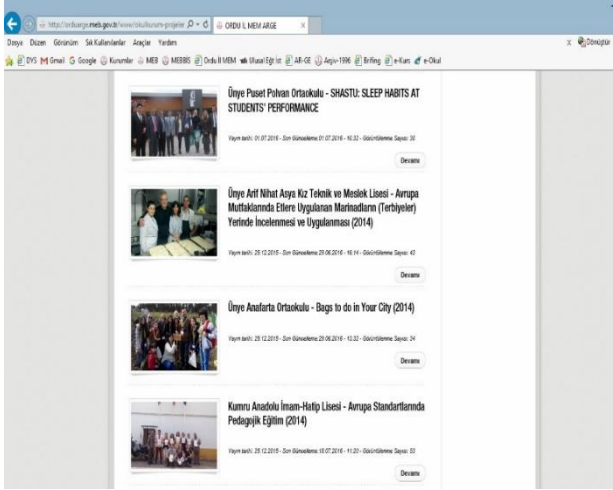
http://orduarge.meb.gov.tr/www/okulkurum-projeler
ORDU İL MEM ARGE

Dosya Düzen Görünüm Sık Kullanılanlar Araçlar Yardım

DYS Gmail Google Kurumlar MEB MEBBIS Ordu İl MEM Ulusal Eğt İst AR-GE Arşiv-1996 Brifing e-Kurs e-Okul

Dönüştür

Ünye Puset Pehlivan Ortaokulu - SHASTU: SLEEP HABITS AT STUDENTS' PERFORMANCE

Yayın tarihi: 01.07.2016 - Son Güncelleme 01.07.2016 - 10:32 - Görüntülenme Sayısı: 30

Devamı

Ünye Arif Nihat Asya Kız Teknik ve Meslek Lisesi - Avrupa Mutfaklarında Etlere Uygulanan Marinadların (Terbiyeler) Yerinde İncelenmesi ve Uygulanması (2014)

Yayın tarihi: 25.12.2015 - Son Güncelleme 29.06.2016 - 16:14 - Görüntülenme Sayısı: 43

Devamı

Ünye Anafarta Ortaokulu - Bags to do in Your City (2014)

Yayın tarihi: 25.12.2015 - Son Güncelleme 29.06.2016 - 13:32 - Görüntülenme Sayısı: 34

Devamı

Kumru Anadolu İmam-Hatip Lisesi - Avrupa Standartlarında Pedagojik Eğitim (2014)

Yayın tarihi: 25.12.2015 - Son Güncelleme 18.07.2016 - 11:20 - Görüntülenme Sayısı: 53

Devamı